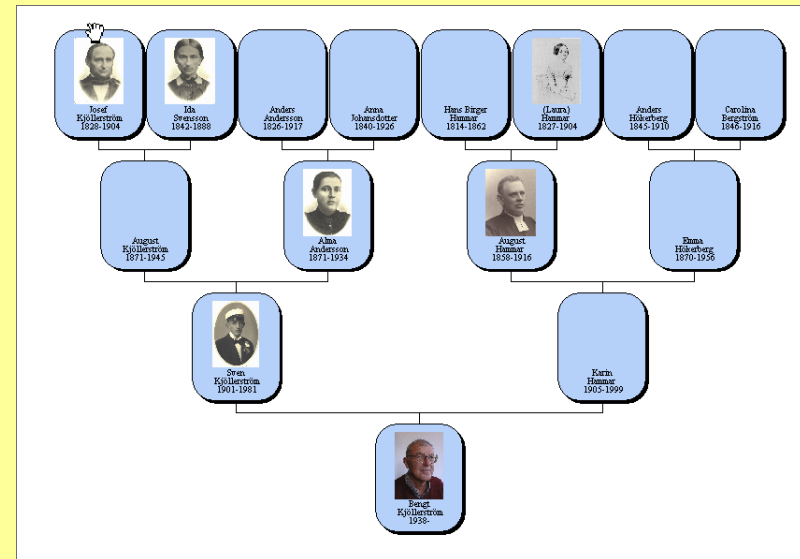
Josef Kjöllerström 1828-1904

Ida Svensson 1842-1888

Anders Andersson 1826-1917

Anna Johansdotter 1840-1926

Hans Birger Hammar 1814-1862

(Laura) Hammar 1827-1904

Anders Hökerberg 1845-1910

Carolina Bergström 1846-1916

August Kjöllerström 1871-1945

Alma Andersson 1871-1934

August Hammar 1858-1916

Emma Hökerberg 1870-1956

Sven Kjöllerström 1901-1981

Karin Hammar 1905-1999

Bengt Kjöllerström 1938-